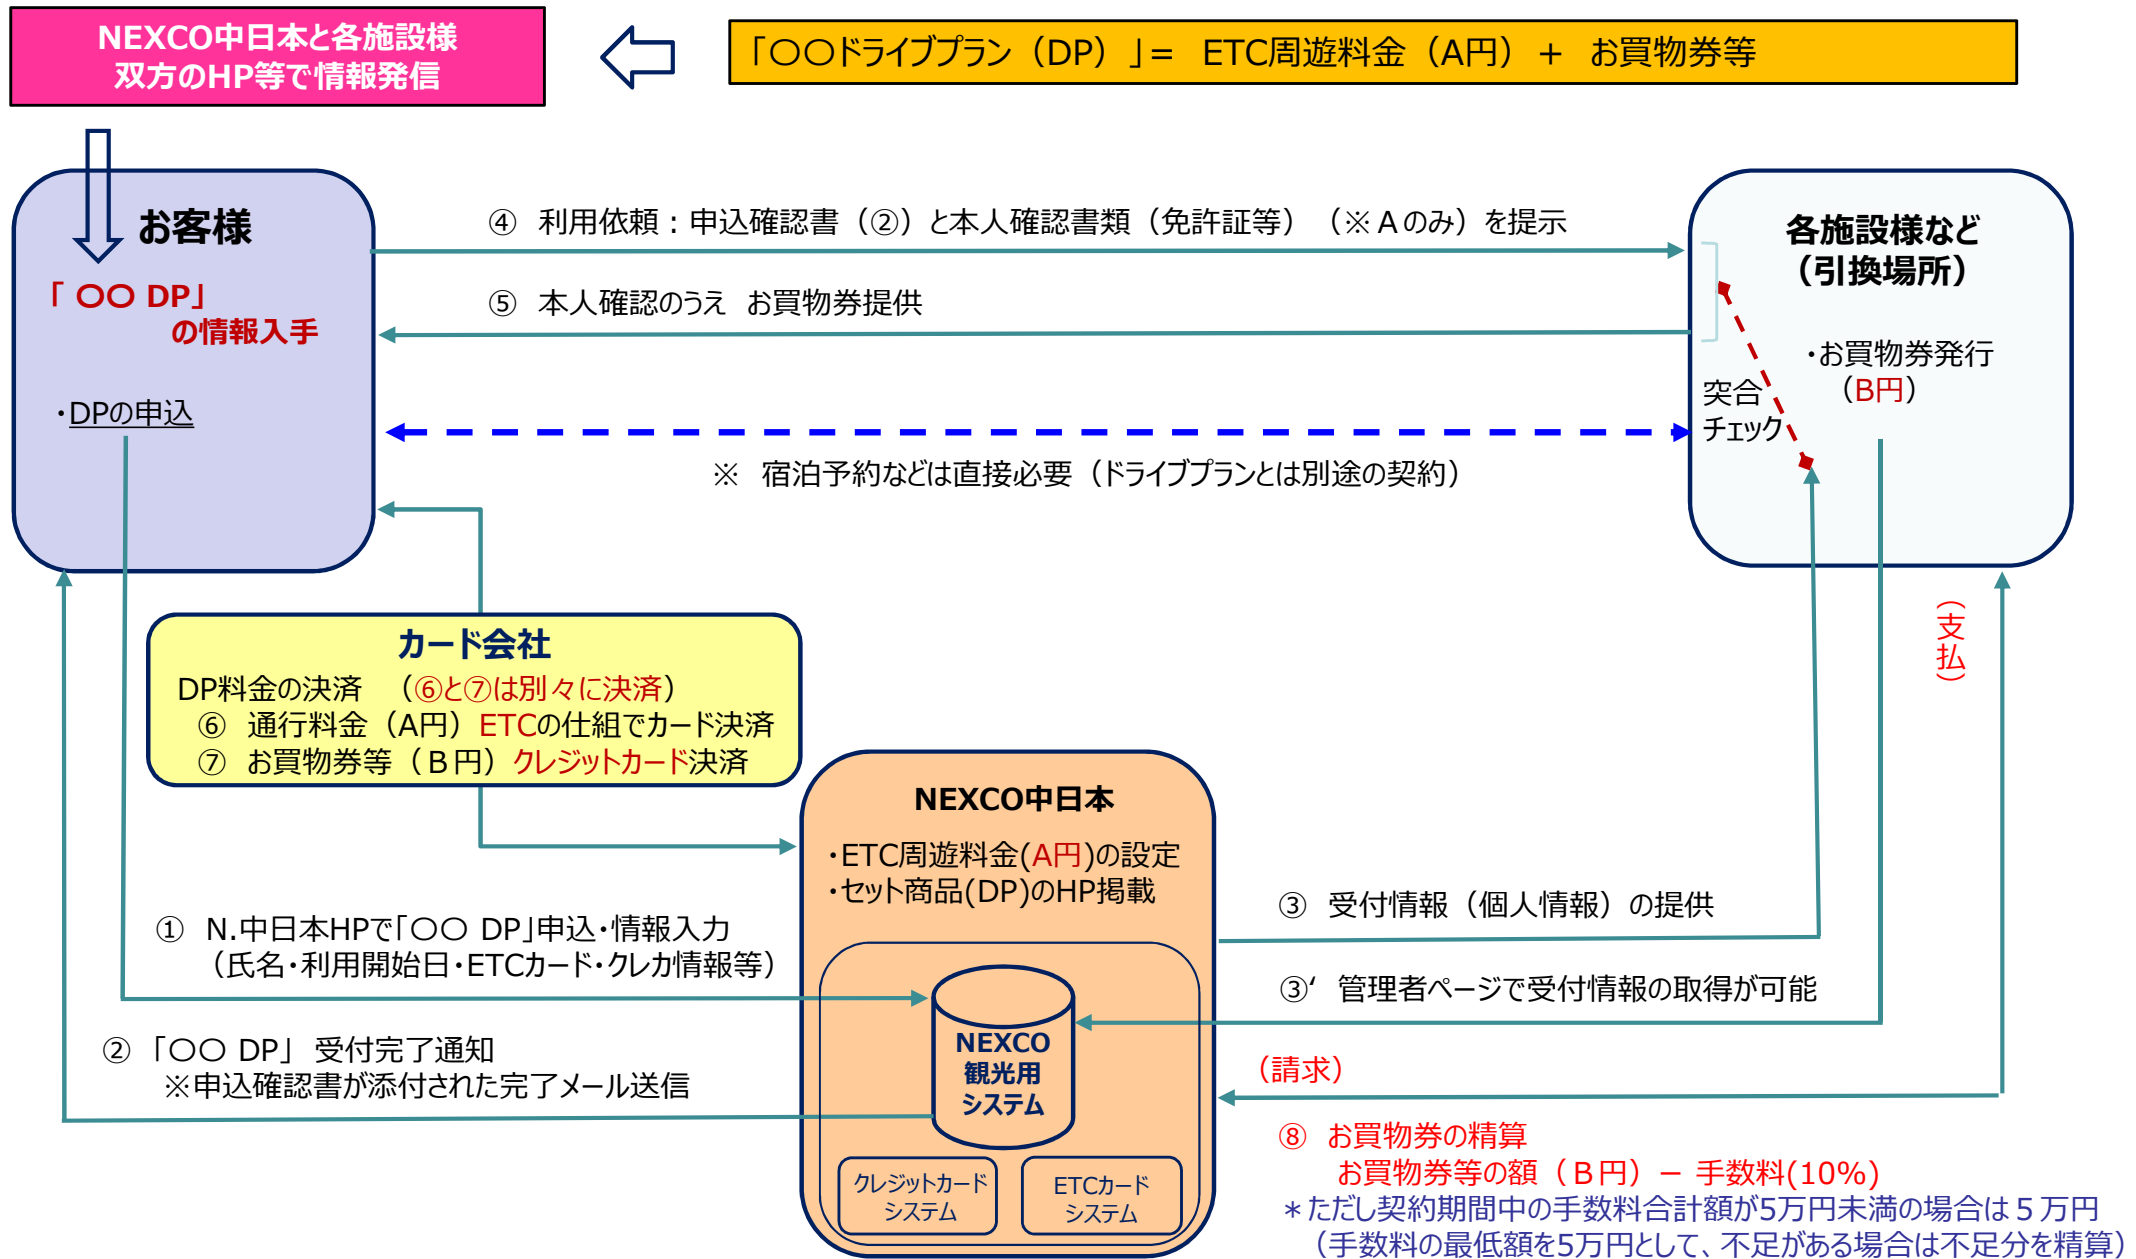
NEXCO中日本と各施設様
双方のHP等で情報発信

「〇〇ドライブプラン（DP）」＝　ETC周遊料金（A円）＋　お買物券等

お客様

「〇〇 DP」
の情報入手

・DPの申込

④　利用依頼：申込確認書（②）と本人確認書類（免許証等）（※Aのみ）を提示

⑤　本人確認のうえ　お買物券提供

※　宿泊予約などは直接必要（ドライブプランとは別途の契約）

各施設様など
（引換場所）

・お買物券発行
（B円）

突合
チェック

（支払）

カード会社
DP料金の決済　（⑥と⑦は別々に決済）
⑥　通行料金（A円）ETCの仕組でカード決済
⑦　お買物券等（B円）クレジットカード決済

NEXCO中日本
・ETC周遊料金(A円)の設定
・セット商品(DP)のHP掲載

NEXCO
観光用
システム

クレジットカード
システム

ETCカード
システム

③　受付情報（個人情報）の提供

③’　管理者ページで受付情報の取得が可能

（請求）

①　N.中日本HPで「〇〇 DP」申込・情報入力
（氏名・利用開始日・ETCカード・クレカ情報等）

②「〇〇 DP」受付完了通知
※申込確認書が添付された完了メール送信

⑧　お買物券の精算
お買物券等の額（B円）－ 手数料(10%)
＊ただし契約期間中の手数料合計額が5万円未満の場合は5万円
（手数料の最低額を5万円として、不足がある場合は不足分を精算）